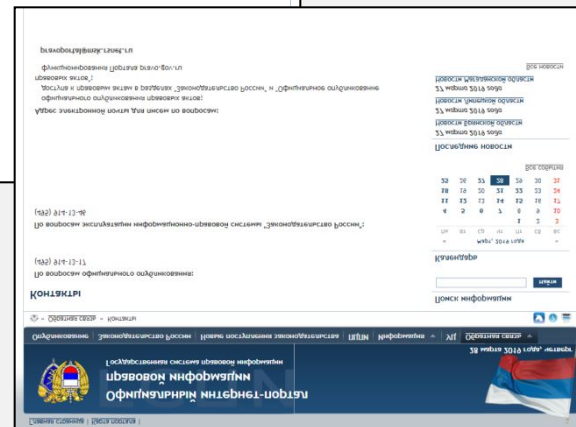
Главная страница | Карта портала |

Официальный интернет-портал
правовой информации
Государственная система правовой информации

28 марта 2019 года, четверг

Опубликование | Законодательство России | Новые поступления законодательства | ИПП | Информация | АП | Обратная связь

Обратная связь » Контакты

Контакты

По вопросам официального опубликования:
(495) 914-13-17

По вопросам эксплуатации информационно-правовой системы "Законодательство России":
(495) 914-13-16

Адрес электронной почты для писем по вопросам:
официального опубликования правовых актов;
доступа к правовым актам в разделах "Законодательство России" и "Официальное опубликование правовых актов";
функционирования портала pravo.gov.ru
pravoportal@mail.ru

Поиск информации
Найти

Календарь
Март 2019 года

| Пн | Вт | Ср | Чт | Пт | Сб | Вс |
|---|---|---|---|---|---|---|
| | | | | 1 | 2 | 3 |
| 4 | 5 | 6 | 7 | 8 | 9 | 10 |
| 11 | 12 | 13 | 14 | 15 | 16 | 17 |
| 18 | 19 | 20 | 21 | 22 | 23 | 24 |
| 25 | 26 | 27 | 28 | 29 | 30 | 31 |

Все события

Последние новости
27 марта 2019 года
Новости Брянской области
27 марта 2019 года
Новости Ивановской области
27 марта 2019 года
Новости Магаданской области
Все новости